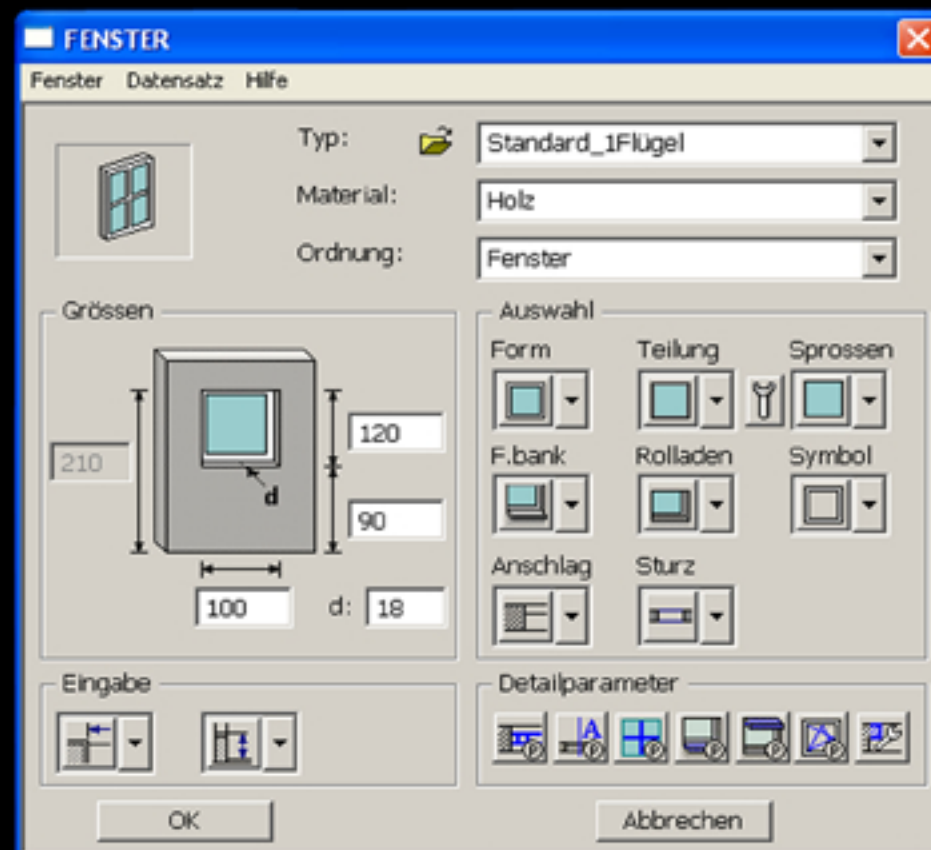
FENSTER

Fenster Datensatz Hilfe

Typ: Standard_1Flügel

Material: Holz

Ordnung: Fenster

Grössen

210

120

d

90

100

d: 18

Auswahl

Form

Teilung

Sprossen

F.bank

Rolladen

Symbol

Anschlag

Sturz

Eingabe

Detailparameter

OK

Abbrechen